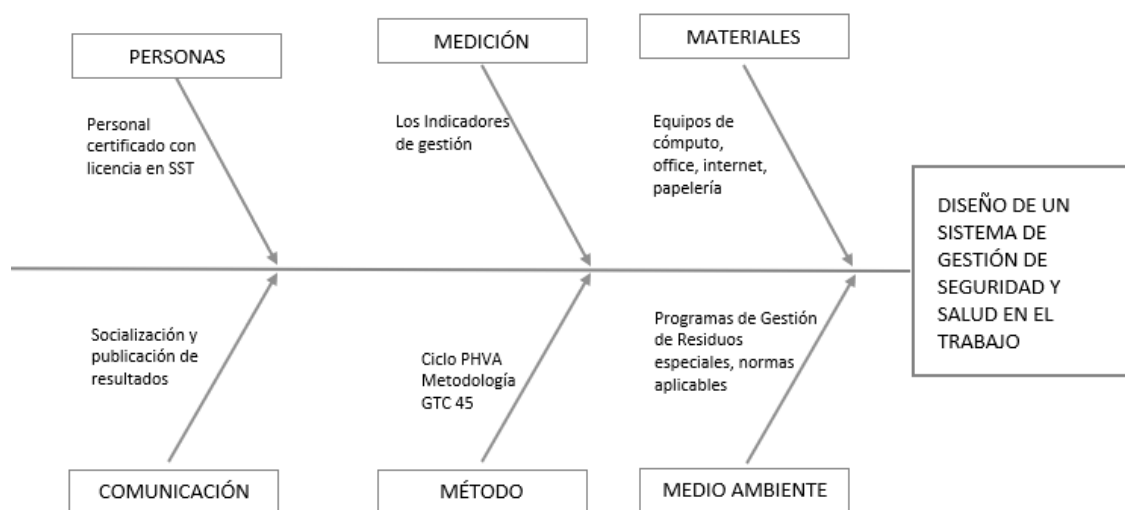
PERSONAS

Personal certificado con licencia en SST

MEDICIÓN

Los Indicadores de gestión

MATERIALES

Equipos de cómputo, office, internet, papelería

DISEÑO DE UN SISTEMA DE GESTIÓN DE SEGURIDAD Y SALUD EN EL TRABAJO

Socialización y publicación de resultados

Ciclo PHVA Metodología GTC 45

Programas de Gestión de Residuos especiales, normas aplicables

COMUNICACIÓN

MÉTODO

MEDIO AMBIENTE